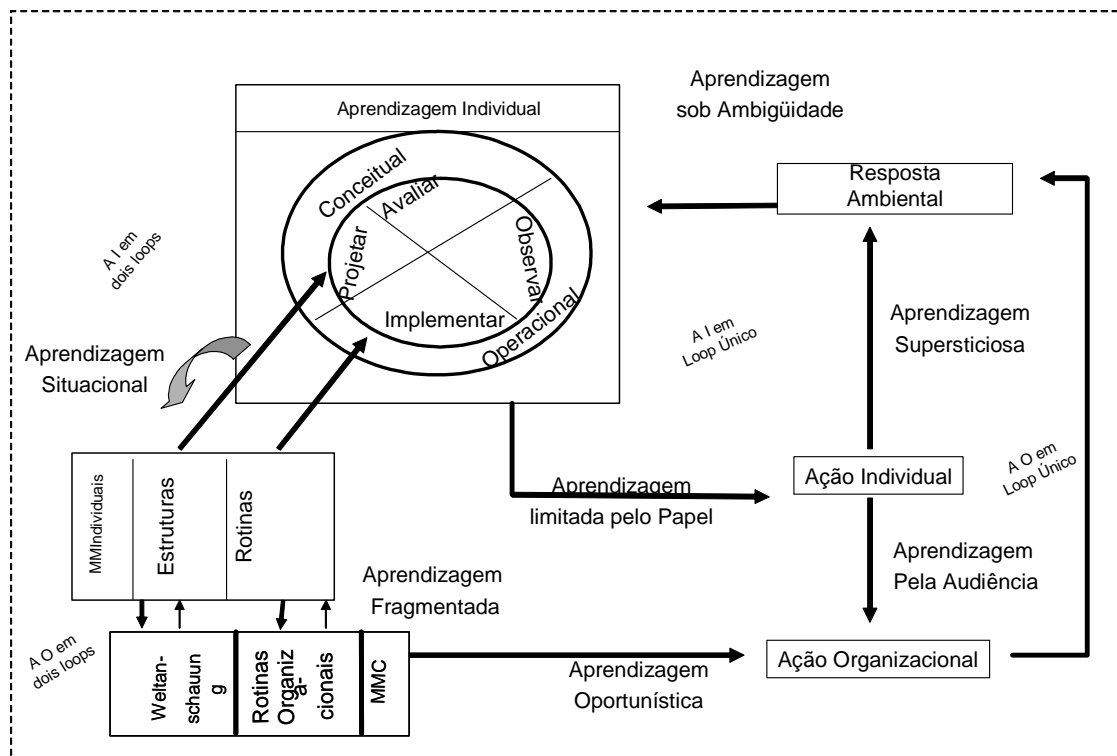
Aprendizagem Individual

Aprendizagem sob Ambigüidade

Conceitual

Avaliar

Observar

Projetar

Implementar

Operacional

Resposta Ambiental

A I em dois loops

A I em Loop Único

Aprendizagem Supersticiosa

Aprendizagem Situacional

MMIndividuais

Estruturas

Rotinas

Aprendizagem limitada pelo Papel

Ação Individual

A O em Loop Único

Aprendizagem Pela Audiência

Aprendizagem Fragmentada

A O em dois loops

Weltanschauung

Rotinas Organizacionais

MMC

Aprendizagem Oportunística

Ação Organizacional